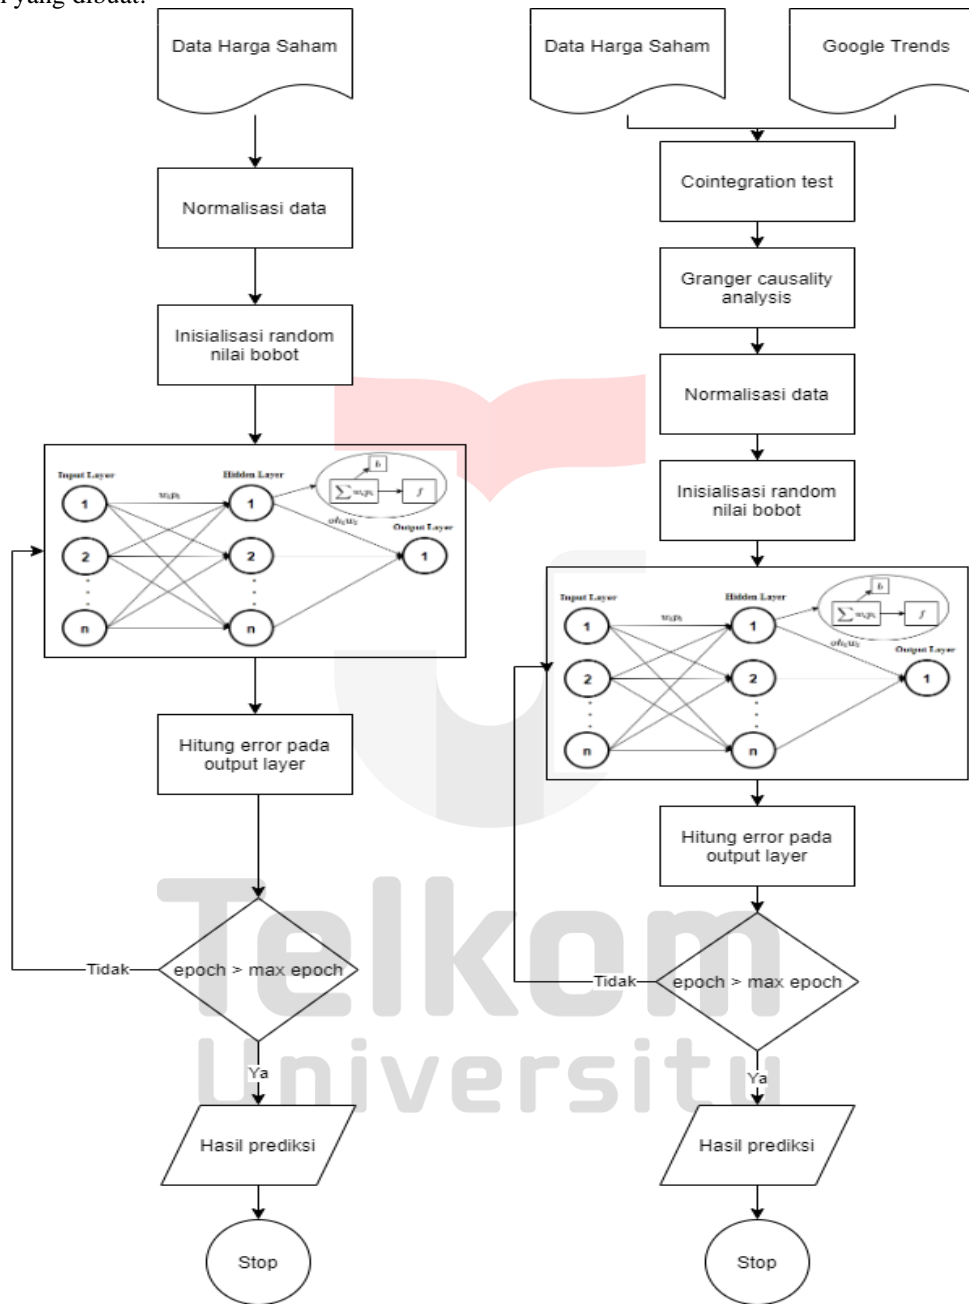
r yang dibuat.

Data Harga Saham

Normalisasi data

Inisialisasi random nilai bobot

Input Layer
Hidden Layer
Output Layer
$w_{ij}p_i$
$b$
$\sum w_{ij}p_i$
$f$
$\alpha h_{ij} u_j$
1
2
n
1
2
n
1

Hitung error pada output layer

Tidak
epoch > max epoch
Ya

Hasil prediksi

Stop

Data Harga Saham
Google Trends

Cointegration test

Granger causality analysis

Normalisasi data

Inisialisasi random nilai bobot

Input Layer
Hidden Layer
Output Layer
$w_{ij}p_i$
$b$
$\sum w_{ij}p_i$
$f$
$\alpha h_{ij} u_j$
1
2
n
1
2
n
1

Hitung error pada output layer

Tidak
epoch > max epoch
Ya

Hasil prediksi

Stop

Telkom University